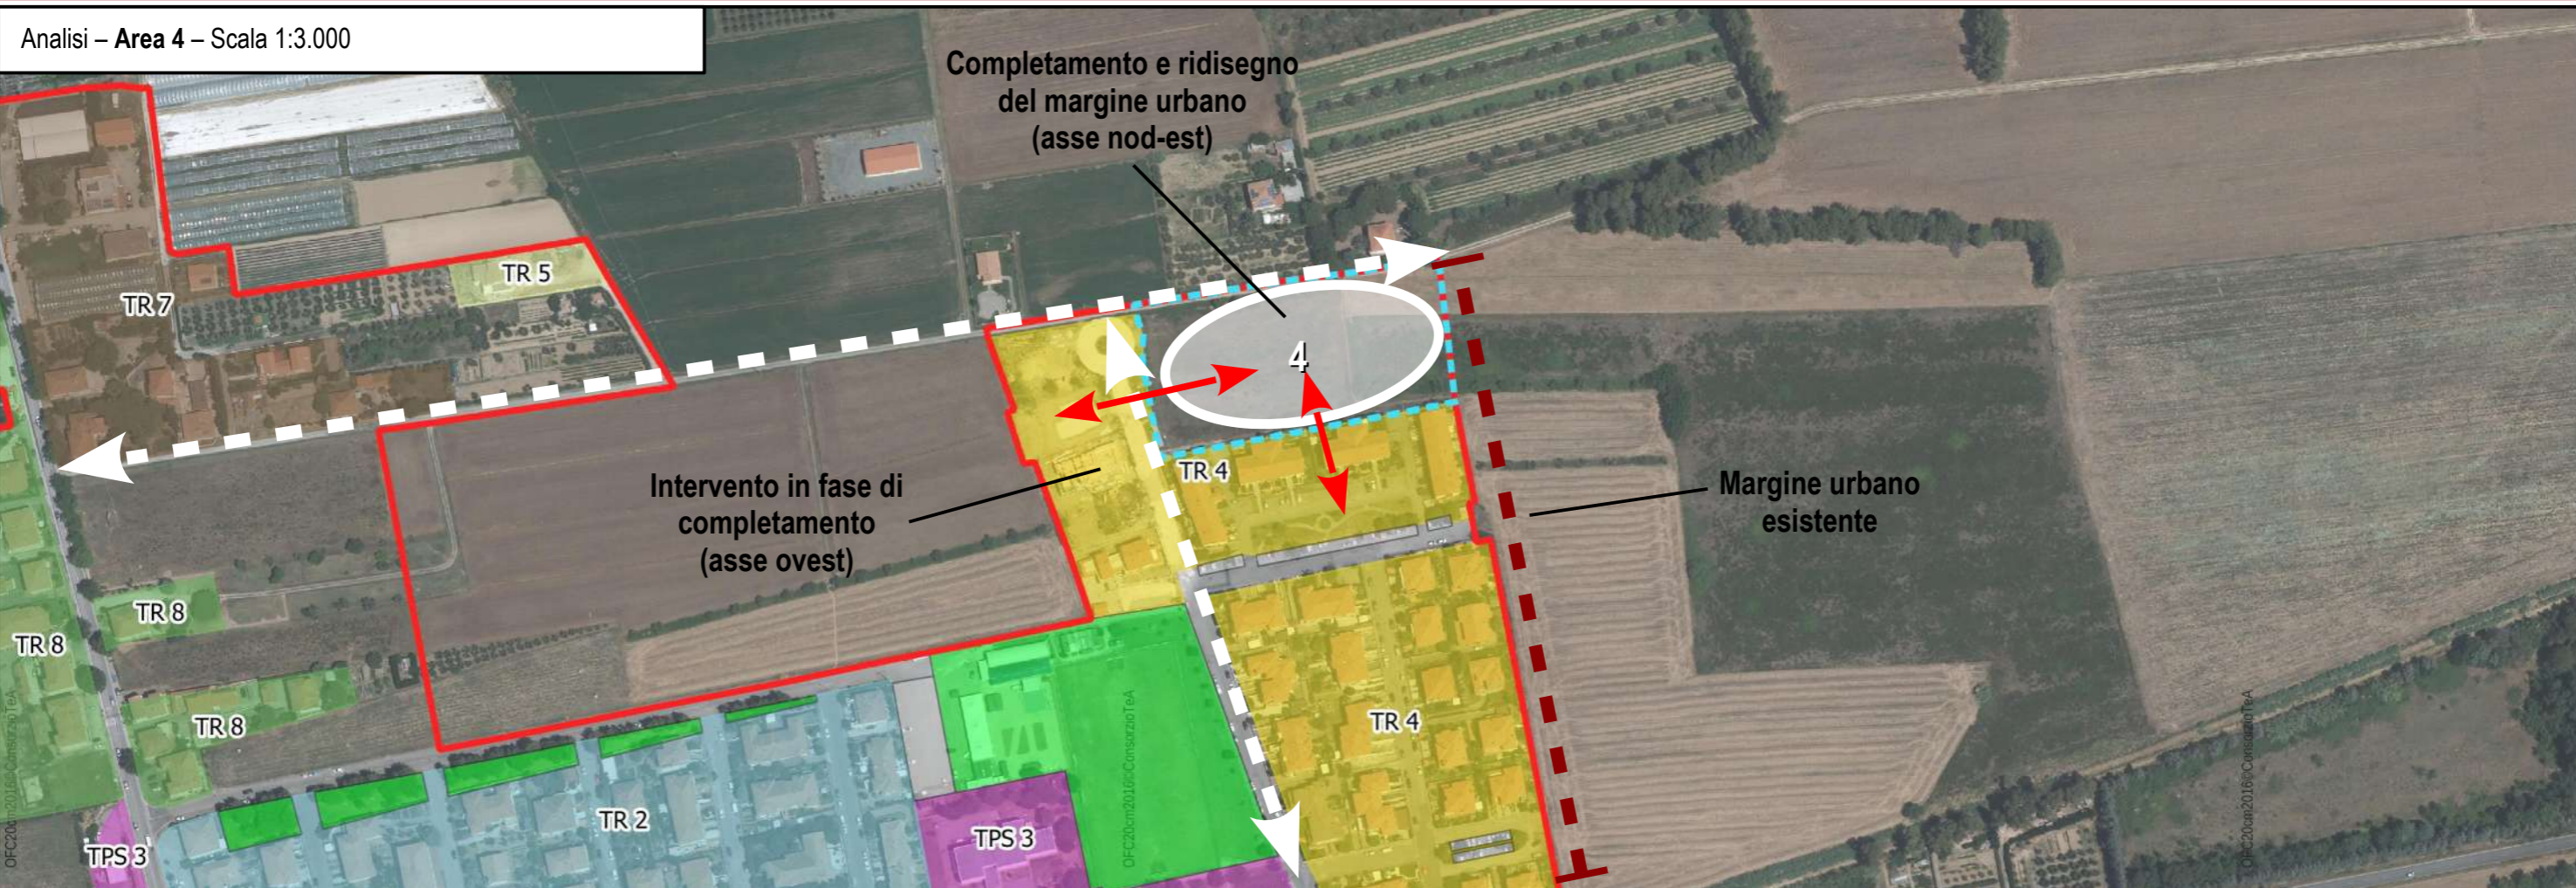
Analisi – **Area 4** – Scala 1:3.000

Completamento e ridisegno del margine urbano (asse nod-est)

TR 5

TR 7

4

TR 4

Intervento in fase di completamento (asse ovest)

Margine urbano esistente

TR 8

TR 8

TR 8

TR 4

TR 2

TPS 3

TPS 3

OFC20cm2016©ConsorzioTeA

OFC20cm2016©ConsorzioTeA

OFC20cm2016©ConsorzioTeA